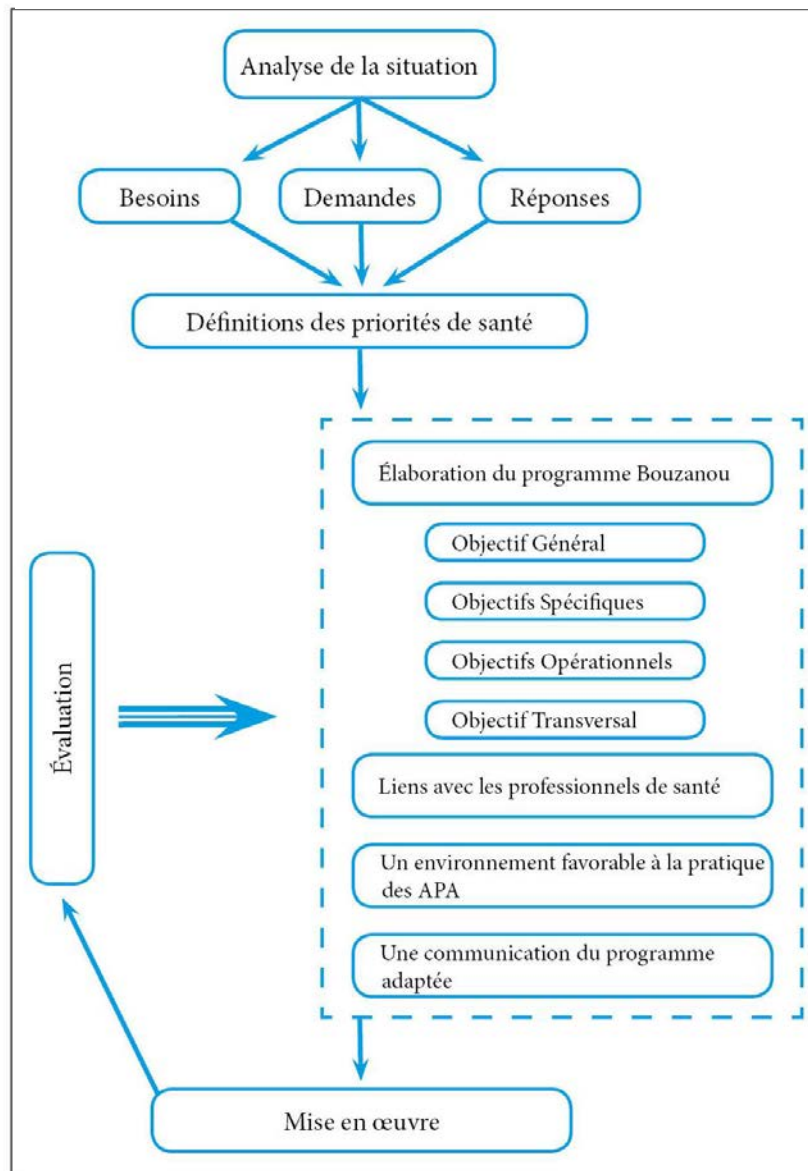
Analyse de la situation

Besoins

Demandes

Réponses

Définitions des priorités de santé

Élaboration du programme Bouzanou

Objectif Général

Objectifs Spécifiques

Objectifs Opérationnels

Objectif Transversal

Liens avec les professionnels de santé

Un environnement favorable à la pratique des APA

Une communication du programme adaptée

Évaluation

Mise en œuvre